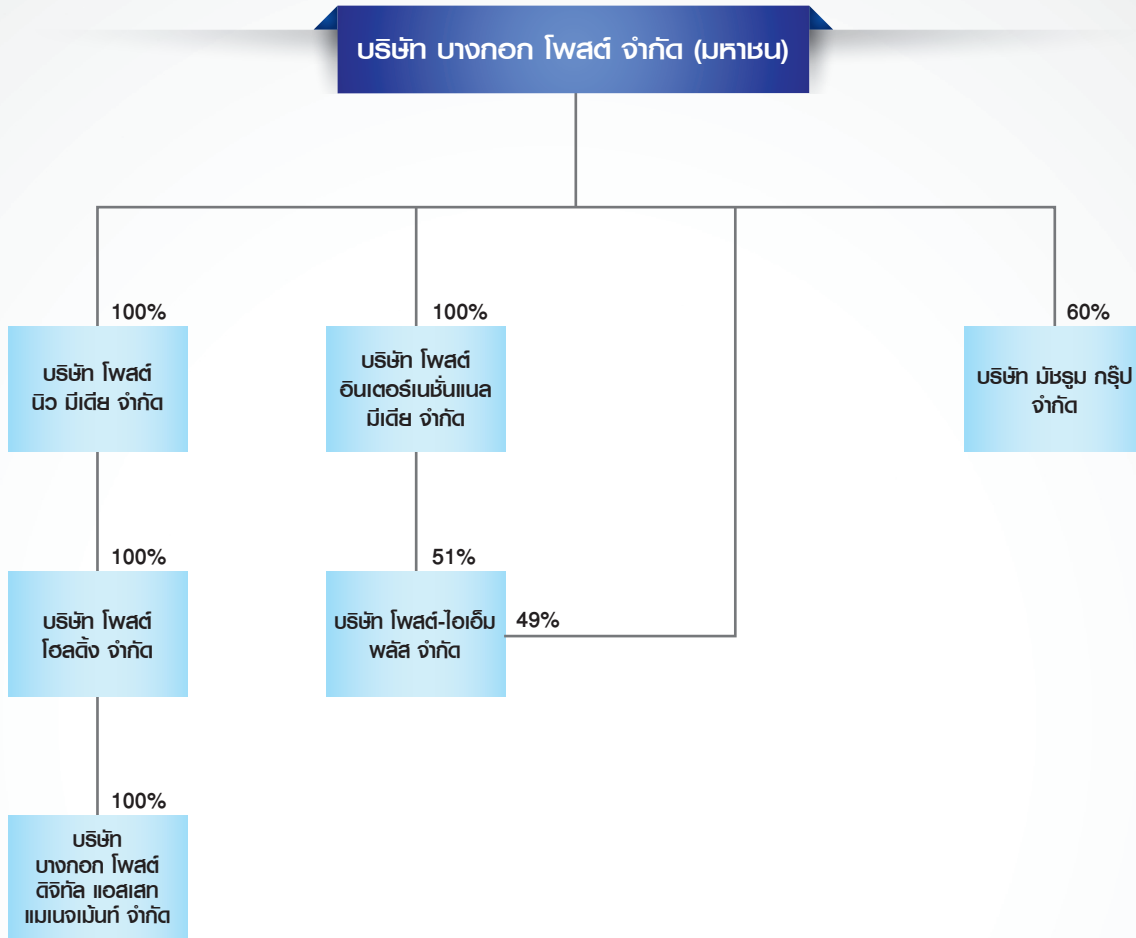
บริษัท บางกอก โพสต์ จำกัด (มหาชน)

100%

บริษัท โพสต์ นิว มีเดีย จำกัด

100%

บริษัท โพสต์ อินเตอร์เนชั่นแนล มีเดีย จำกัด

60%

บริษัท มัชรูม กรุ๊ป จำกัด

100%

บริษัท โพสต์ โฮลดิ้ง จำกัด

51%

บริษัท โพสต์-ไอเอ็ม พลัส จำกัด

49%

100%

บริษัท บางกอก โพสต์ ดิจิทัล แอสเสท แมเนจเม้นท์ จำกัด